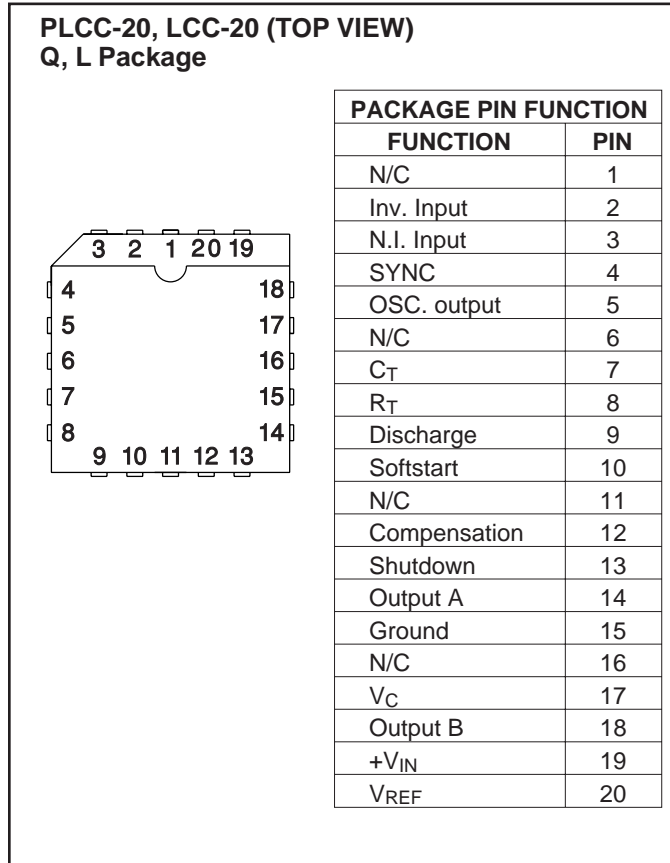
PLCC-20, LCC-20 (TOP VIEW)
Q, L Package

3 2 1 20 19
4 18
5 17
6 16
7 15
8 14
9 10 11 12 13

| PACKAGE PIN FUNCTION | |
|---|---|
| FUNCTION | PIN |
| N/C | 1 |
| Inv. Input | 2 |
| N.I. Input | 3 |
| SYNC | 4 |
| OSC. output | 5 |
| N/C | 6 |
| $C_T$ | 7 |
| $R_T$ | 8 |
| Discharge | 9 |
| Softstart | 10 |
| N/C | 11 |
| Compensation | 12 |
| Shutdown | 13 |
| Output A | 14 |
| Ground | 15 |
| N/C | 16 |
| $V_C$ | 17 |
| Output B | 18 |
| $+V_{IN}$ | 19 |
| $V_{REF}$ | 20 |